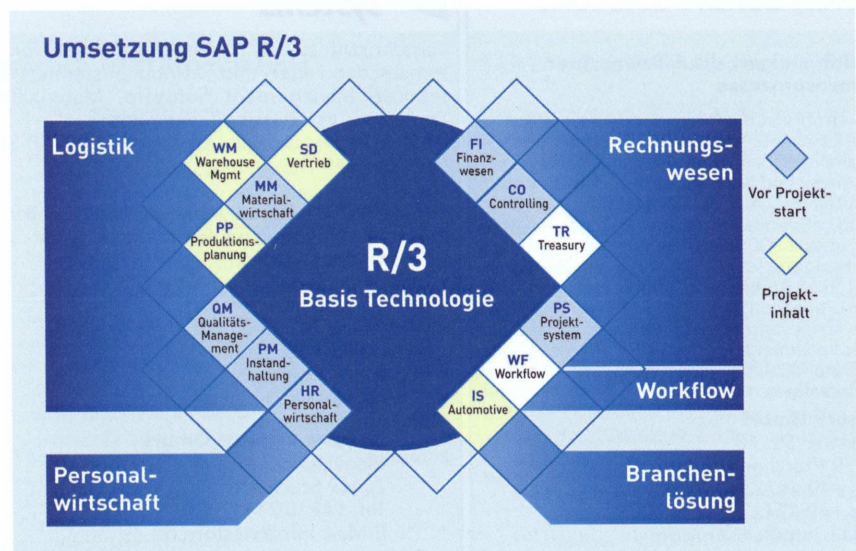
Umsetzung SAP R/3

Logistik

Rechnungswesen

WM
Warehouse Mgmt

SD
Vertrieb

MM
Materialwirtschaft

PP
Produktionsplanung

FI
Finanzwesen

CO
Controlling

TR
Treasury

R/3
Basis Technologie

QM
Qualitäts-Management

PM
Instandhaltung

HR
Personalwirtschaft

PS
Projektsystem

WF
Workflow

IS
Automotive

Workflow

Vor Projektstart

Projektinhalt

Personalwirtschaft

Branchenlösung